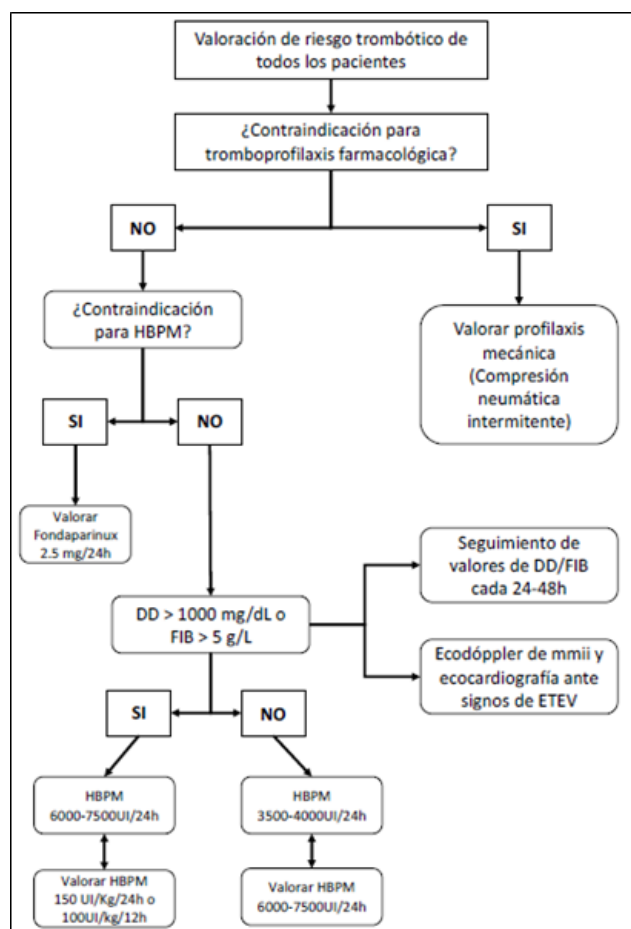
Valoración de riesgo trombótico de todos los pacientes

¿Contraindicación para tromboprofilaxis farmacológica?

NO

SI

¿Contraindicación para HBPM?

Valorar profilaxis mecánica (Compresión neumática intermitente)

SI

NO

Valorar Fondaparinux 2.5 mg/24h

Seguimiento de valores de DD/FIB cada 24-48h

DD > 1000 mg/dL o FIB > 5 g/L

Ecodóppler de mmii y ecocardiografía ante signos de ETEV

SI

NO

HBPM 6000-7500UI/24h

HBPM 3500-4000UI/24h

Valorar HBPM 150 UI/Kg/24h o 100UI/kg/12h

Valorar HBPM 6000-7500UI/24h